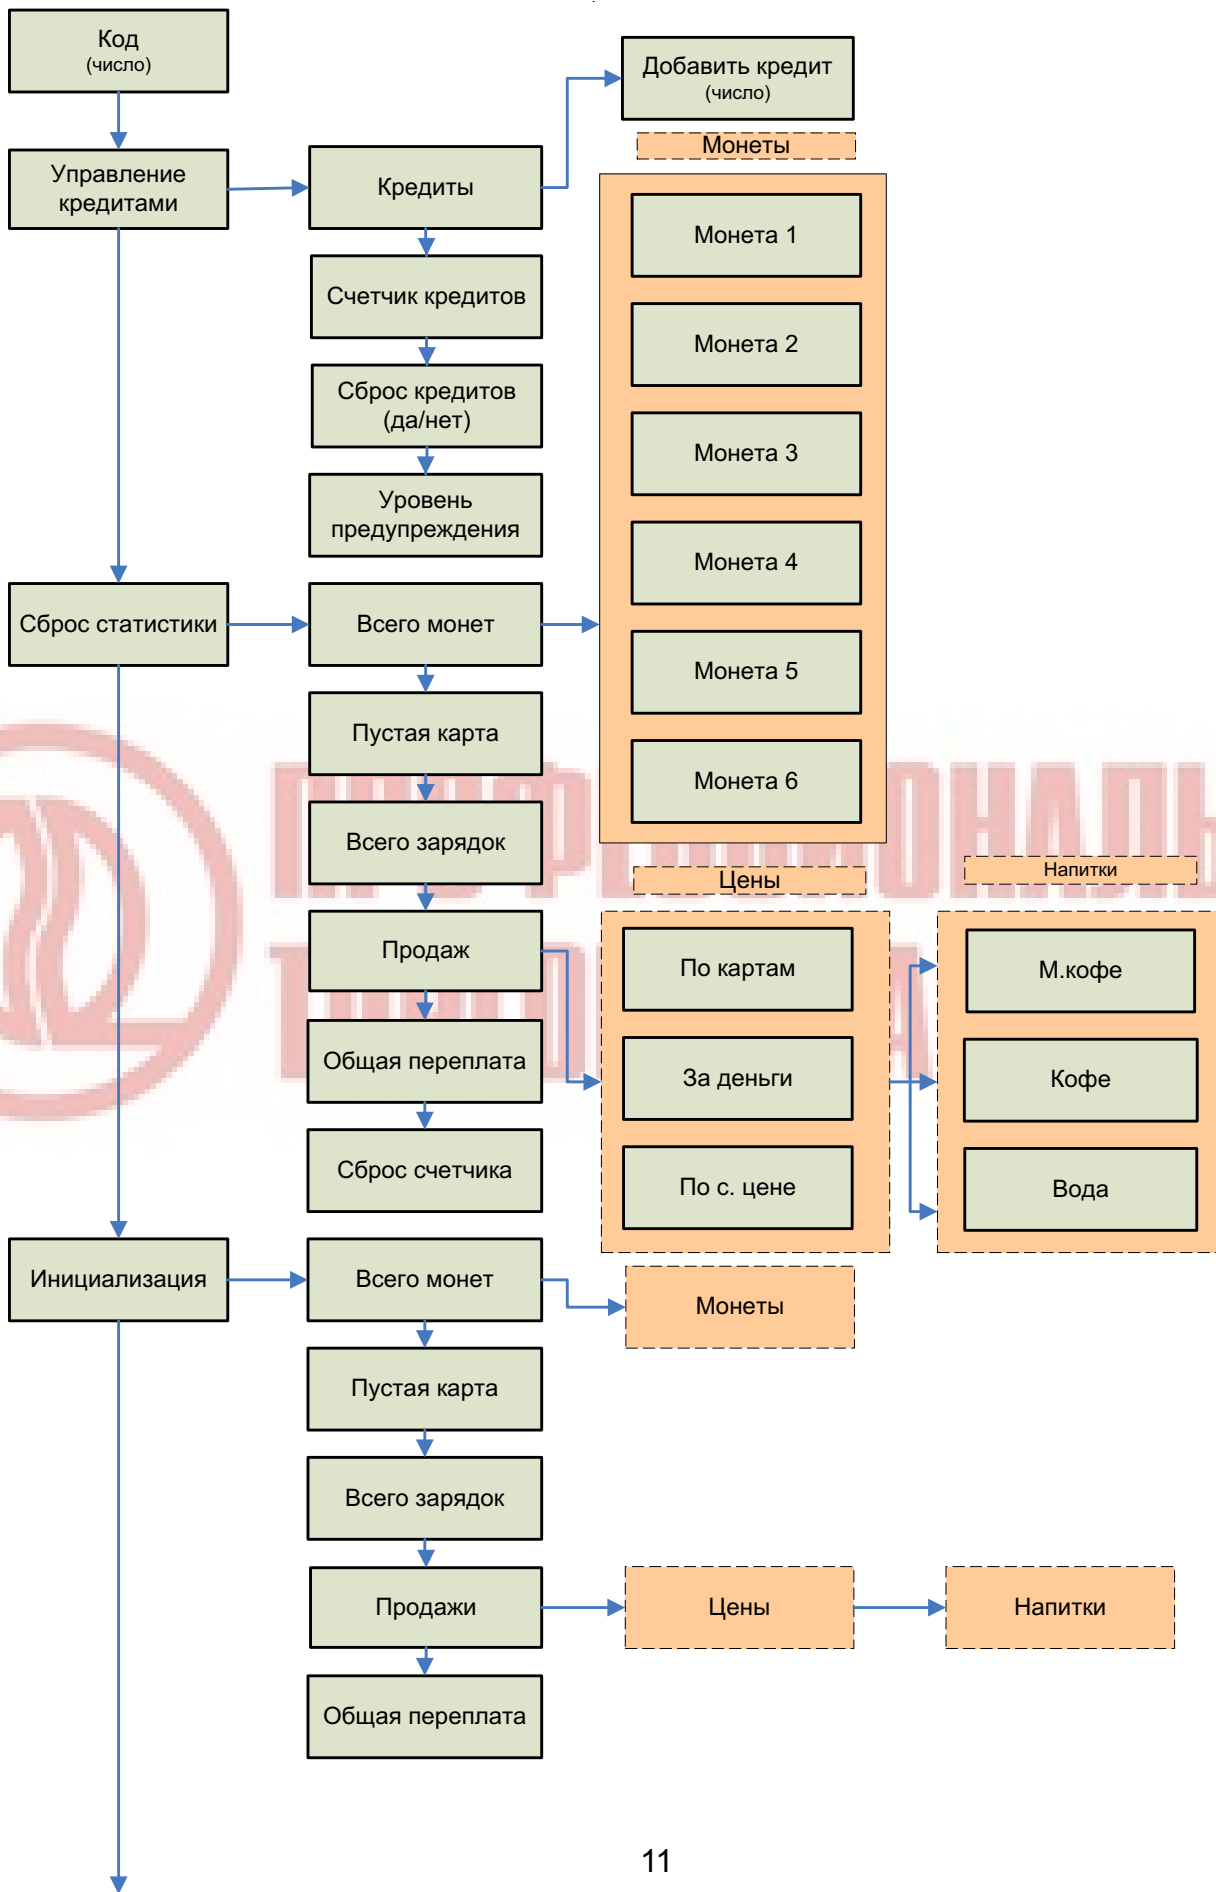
Код
(число)

Управление кредитами

Кредиты

Добавить кредит
(число)

Монеты

Счетчик кредитов

Сброс кредитов (да/нет)

Уровень предупреждения

Монета 1

Монета 2

Монета 3

Монета 4

Монета 5

Монета 6

Сброс статистики

Всего монет

Пустая карта

Всего зарядок

Продаж

Общая переплата

Сброс счетчика

Цены

По картам

За деньги

По с. цене

Напитки

М.кофе

Кофе

Вода

Инициализация

Всего монет

Монеты

Пустая карта

Всего зарядок

Продажи

Цены

Напитки

Общая переплата

11